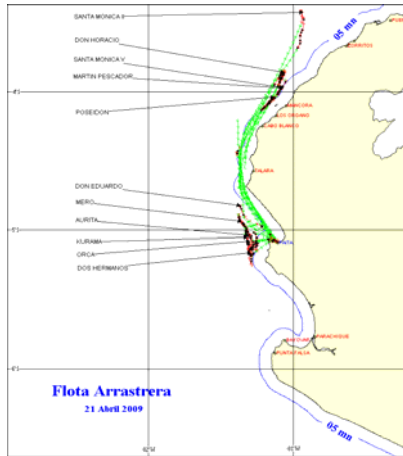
SANTA MONICA II
DON HORACIO
SANTA MONICA V
MARTIN PESCADOR
POSEIDON
DON EDUARDO
MERO
AURITA
KURAMA
ORCA
DOS HERMANOS
05 mn
ZORRITOS
MANCORA
LOS ORGANOS
CABO BLANCO
TALARA
PAITA
SECHURA
PARACHIQUE
PUNTA FALSA
4°S
5°S
6°S
05 mn
82°W
81°W
Flota Arrastrera
21 Abril 2009